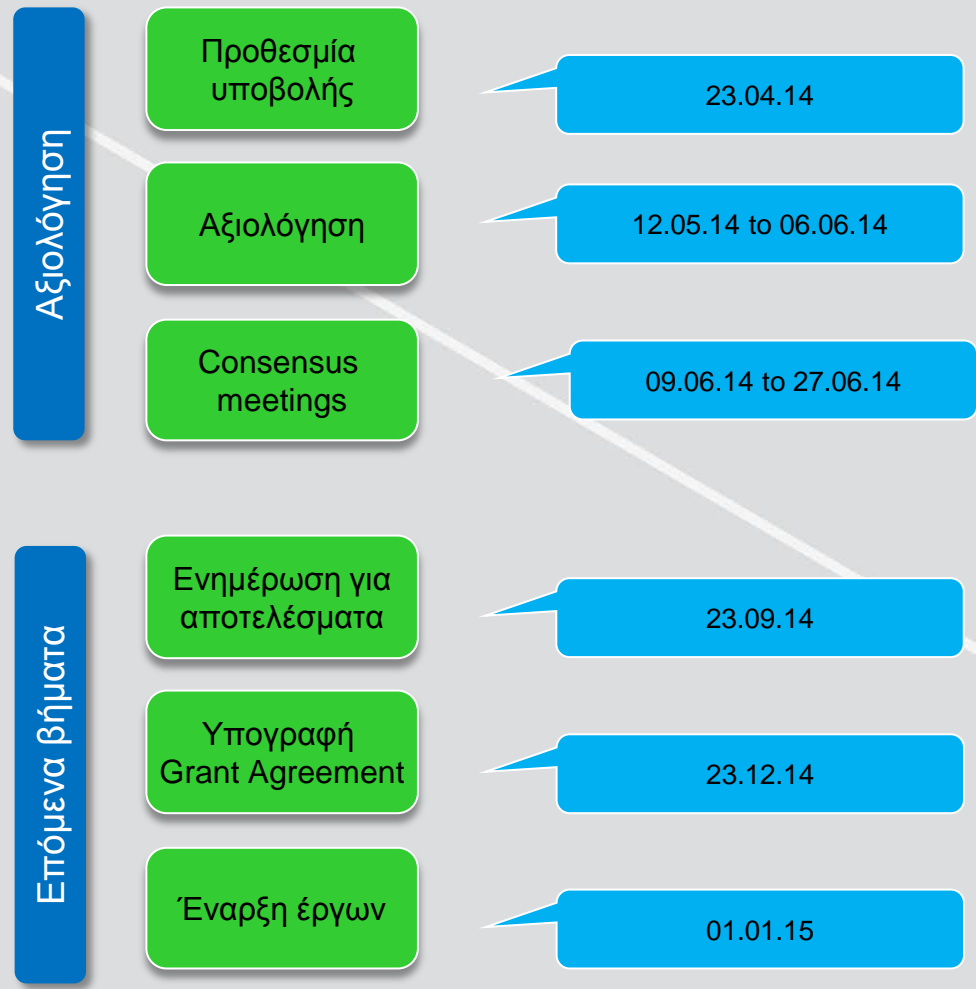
Αξιολόγηση

Προθεσμία υποβολής

23.04.14

Αξιολόγηση

12.05.14 to 06.06.14

Consensus meetings

09.06.14 to 27.06.14

Επόμενα βήματα

Ενημέρωση για αποτελέσματα

23.09.14

Υπογραφή Grant Agreement

23.12.14

Έναρξη έργων

01.01.15